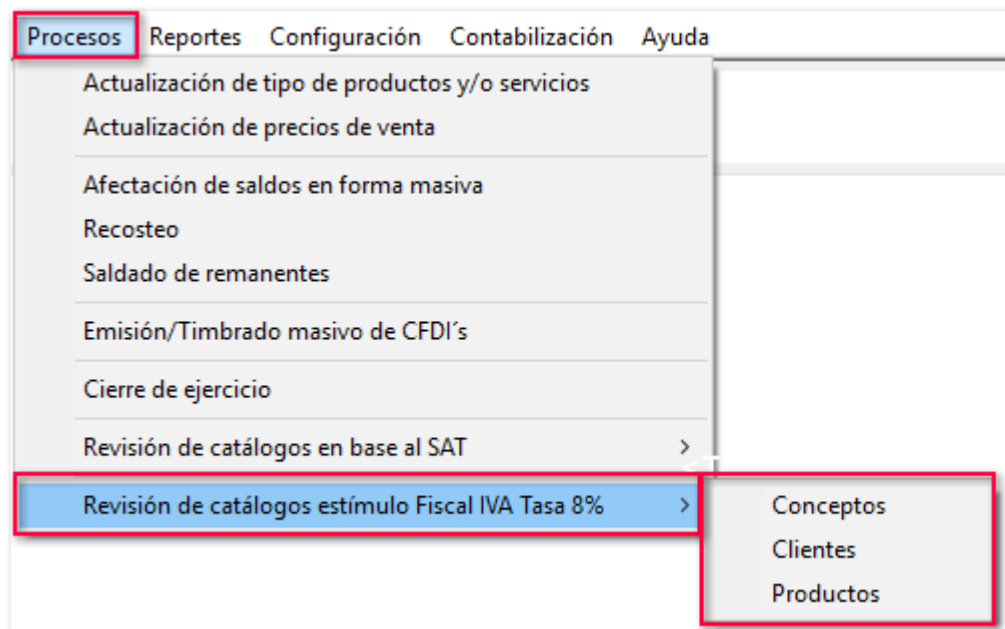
Procesos Reportes Configuración Contabilización Ayuda

Actualización de tipo de productos y/o servicios
Actualización de precios de venta

Afectación de saldos en forma masiva
Recosteo
Saldado de remanentes

Emisión/Timbrado masivo de CFDI´s

Cierre de ejercicio

Revisión de catálogos en base al SAT >

Revisión de catálogos estímulo Fiscal IVA Tasa 8% >

Conceptos
Clientes
Productos